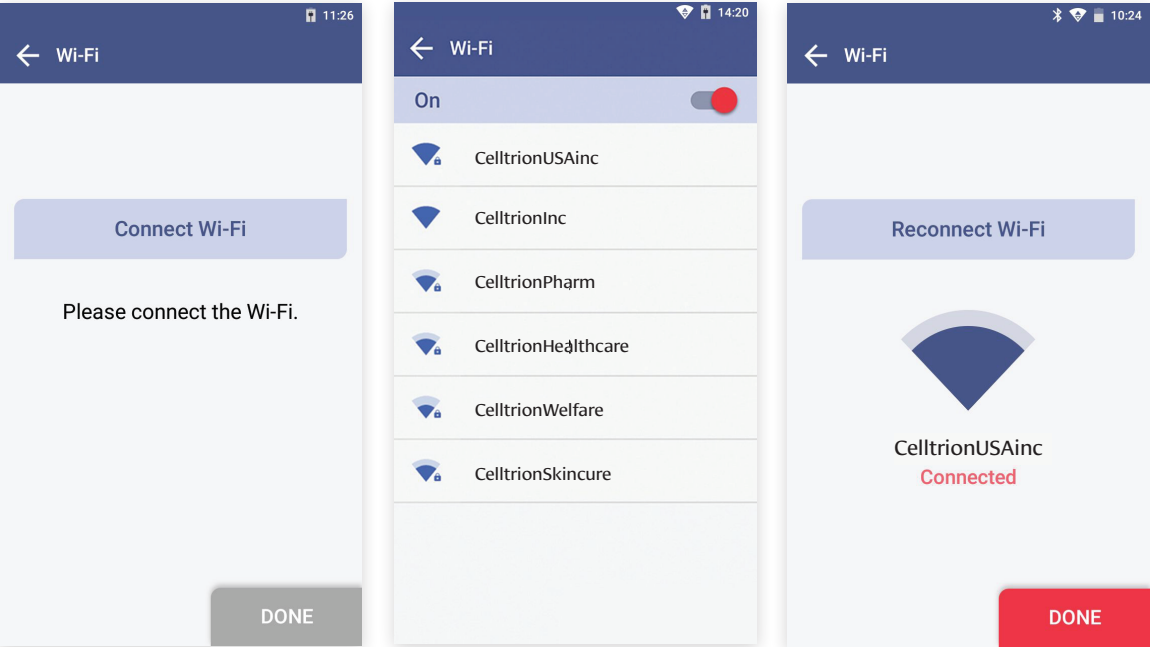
11:26

Wi-Fi

Connect Wi-Fi

Please connect the Wi-Fi.

DONE

14:20

Wi-Fi

On

CelltrionUSAinc

CelltrionInc

CelltrionPharm

CelltrionHealthcare

CelltrionWelfare

CelltrionSkincure

10:24

Wi-Fi

Reconnect Wi-Fi

CelltrionUSAinc
Connected

DONE